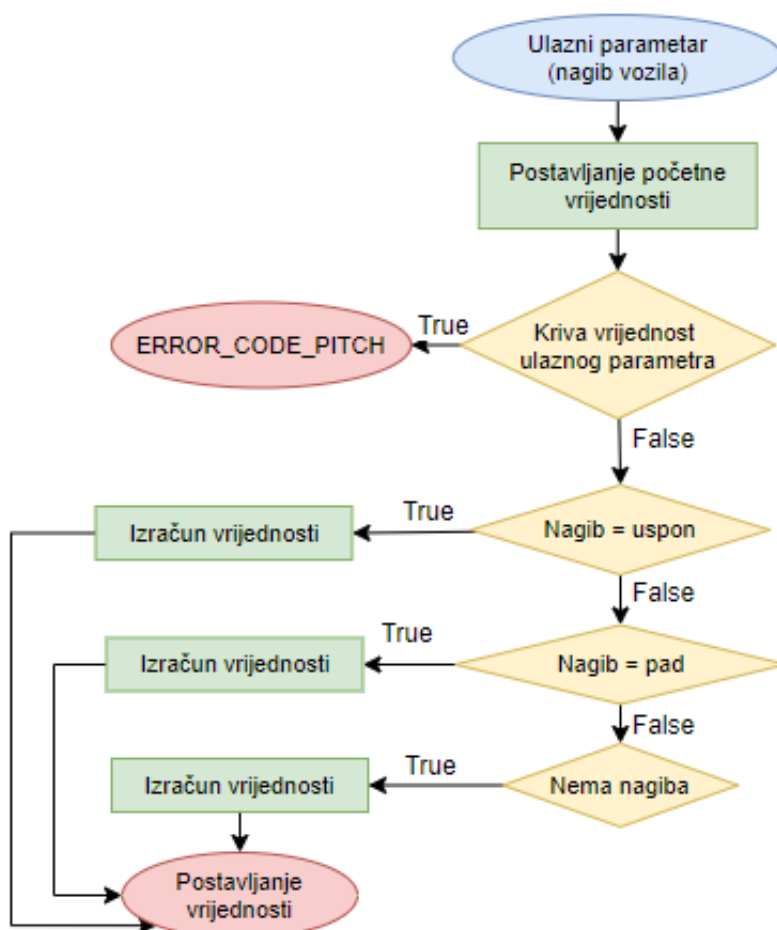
Ulazni parametar (nagib vozila)

Postavljanje početne vrijednosti

True

ERROR_CODE_PITCH

Kriva vrijednost ulaznog parametra

False

True

Izračun vrijednosti

Nagib = uspon

False

True

Izračun vrijednosti

Nagib = pad

False

True

Izračun vrijednosti

Nema nagiba

Postavljanje vrijednosti